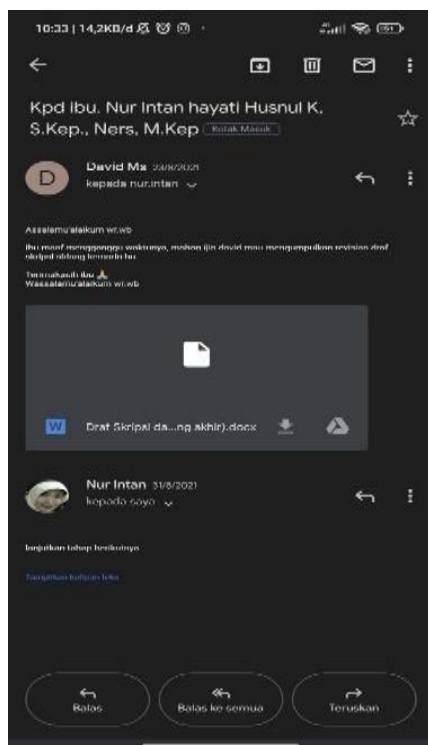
10:33 | 14,2KB/d

Kpd ibu. Nur Intan hayati Husnul K, S.Kep., Ners, M.Kep Kotak Masuk

D David Ma 23/8/2021
kepada nur.intan

Assalamu'alaikum wr.wb

ibu maaf mengganggu waktunya, mohon ijin david mau mengumpulkan revision draf skripsi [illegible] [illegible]

Terimakasih ibu 🙏
Wassalamu'alaikum wr.wb

W Draf Skripsi da...ng akhir).docx

Nur Intan 31/8/2021
kepada saya

lanjutkan tahap berikutnya

Tampilkan kutipan teks

Balas
Balas ke semua
Teruskan